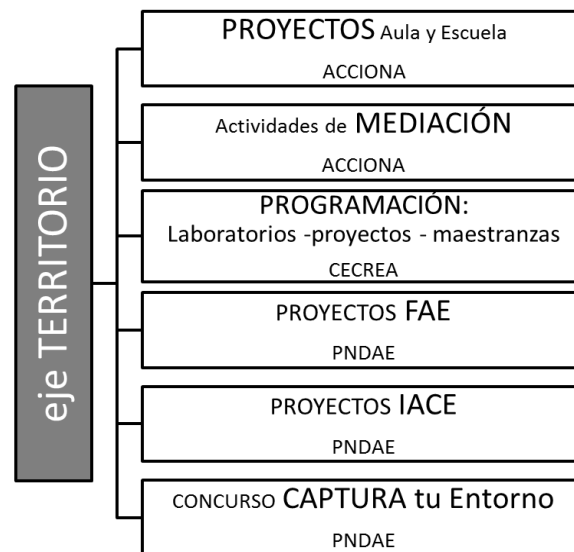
eje TERRITORIO

PROYECTOS Aula y Escuela
ACCIONA

Actividades de MEDIACIÓN
ACCIONA

PROGRAMACIÓN:
Laboratorios -proyectos - maestranzas
CECREA

PROYECTOS FAE
PNDAE

PROYECTOS IACE
PNDAE

CONCURSO CAPTURA tu Entorno
PNDAE